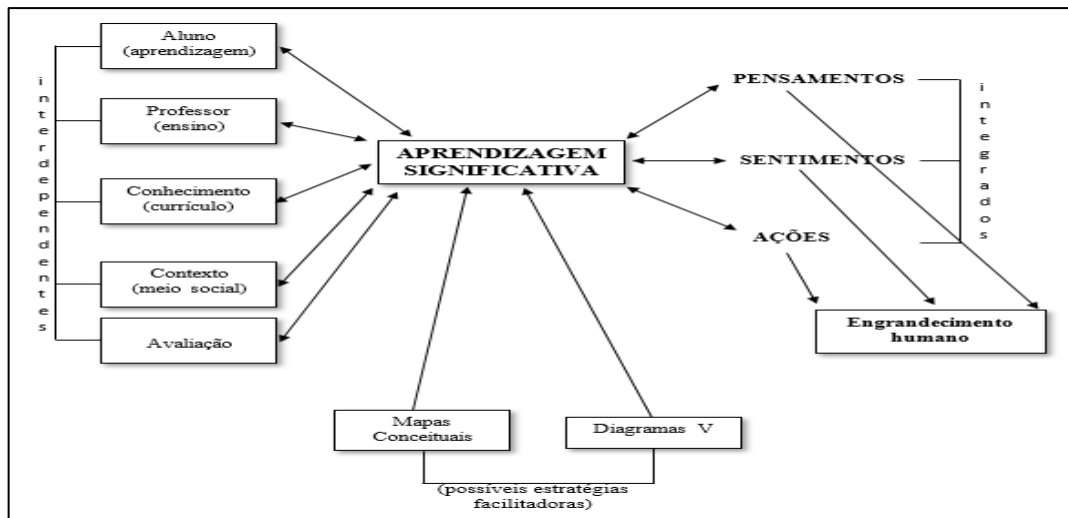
interdependentes

Aluno (aprendizagem)

Professor (ensino)

Conhecimento (currículo)

Contexto (meio social)

Avaliação

APRENDIZAGEM SIGNIFICATIVA

PENSAMENTOS

SENTIMENTOS

AÇÕES

integrados

Engrandecimento humano

Mapas Conceituais

Diagramas V

(possíveis estratégias facilitadoras)